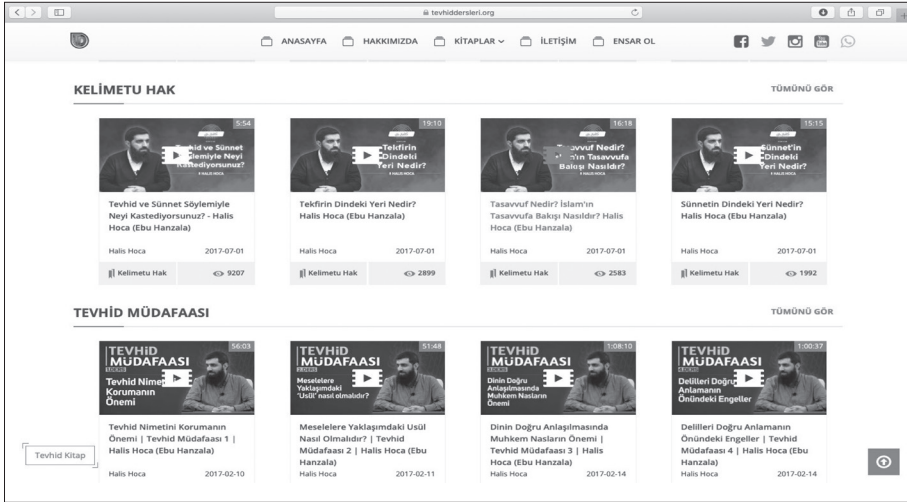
tevhiddersleri.org

ANASAYFA HAKKIMIZDA KİTAPLAR İLETİŞİM ENSAR OL

KELİMETU HAK

TÜMÜNÜ GÖR

5:54
Tevhid ve Sünnet Söylemiyle Neyi Kastediyorsunuz?

Tevhid ve Sünnet Söylemiyle Neyi Kastediyorsunuz? - Halis Hoca (Ebu Hanzala)

Halis Hoca 2017-07-01

Kelimetu Hak 9207

19:10
Tekfirin Dindeki Yeri Nedir?

Tekfirin Dindeki Yeri Nedir? Halis Hoca (Ebu Hanzala)

Halis Hoca 2017-07-01

Kelimetu Hak 2899

16:18
Tasavvuf Nedir? İslam'ın Tasavvufa Bakışı Nasıldır?

Tasavvuf Nedir? İslam'ın Tasavvufa Bakışı Nasıldır? Halis Hoca (Ebu Hanzala)

Halis Hoca 2017-07-01

Kelimetu Hak 2583

15:15
Sünnetin Dindeki Yeri Nedir?

Sünnetin Dindeki Yeri Nedir? Halis Hoca (Ebu Hanzala)

Halis Hoca 2017-07-01

Kelimetu Hak 1992

TEVHİD MÜDAFAASI

TÜMÜNÜ GÖR

56:03
TEVHİD MÜDAFAASI
Tevhid Nimetini Korumanın Önemi

Tevhid Nimetini Korumanın Önemi | Tevhid Müdafaası 1 | Halis Hoca (Ebu Hanzala)

Halis Hoca 2017-02-10

51:48
TEVHİD MÜDAFAASI
Meselelere Yaklaşımdaki 'Usûl' nasıl olmalıdır?

Meselelere Yaklaşımdaki Usûl Nasıl Olmalıdır? | Tevhid Müdafaası 2 | Halis Hoca (Ebu Hanzala)

Halis Hoca 2017-02-11

1:08:10
TEVHİD MÜDAFAASI
Dinin Doğru Anlaşılmasında Muhkem Nasların Önemi

Dinin Doğru Anlaşılmasında Muhkem Nasların Önemi | Tevhid Müdafaası 3 | Halis Hoca (Ebu Hanzala)

Halis Hoca 2017-02-14

1:00:37
TEVHİD MÜDAFAASI
Delilleri Doğru Anlamanın Önündeki Engeller

Delilleri Doğru Anlamanın Önündeki Engeller | Tevhid Müdafaası 4 | Halis Hoca (Ebu Hanzala)

Halis Hoca 2017-02-14

Tevhid Kitap